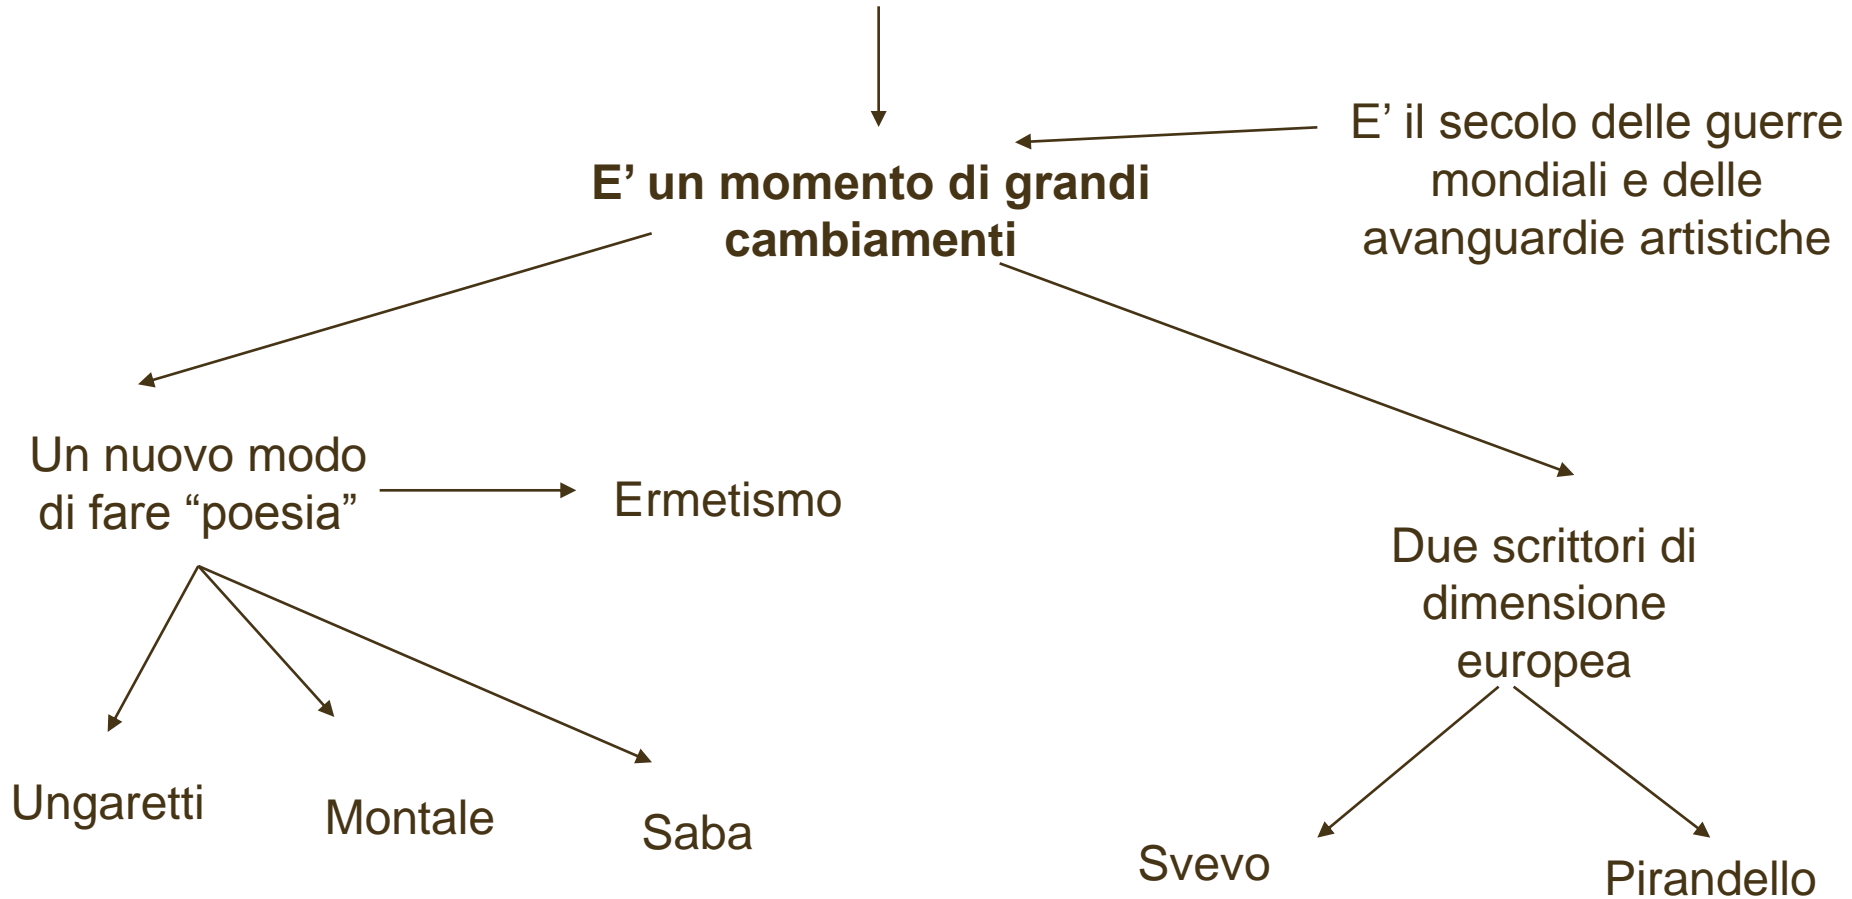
E' un momento di grandi cambiamenti

E' il secolo delle guerre mondiali e delle avanguardie artistiche

Un nuovo modo di fare "poesia"

Ermetismo

Ungaretti

Montale

Saba

Due scrittori di dimensione europea

Svevo

Pirandello